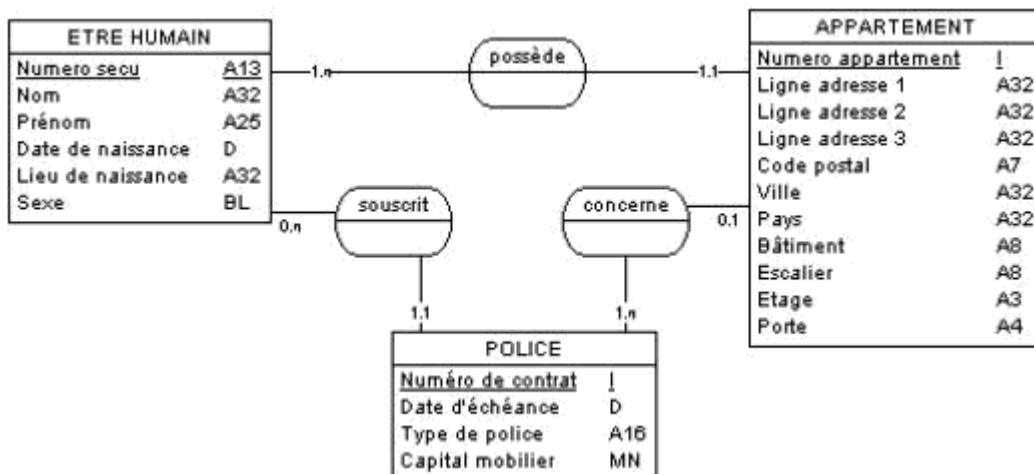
ETRE HUMAIN

| | |
|---|---|
| Numero secu | A13 |
| Nom | A32 |
| Prénom | A25 |
| Date de naissance | D |
| Lieu de naissance | A32 |
| Sexe | BL |

1,n

possède

1,1

APPARTEMENT

| | |
|---|---|
| Numero appartement | I |
| Ligne adresse 1 | A32 |
| Ligne adresse 2 | A32 |
| Ligne adresse 3 | A32 |
| Code postal | A7 |
| Ville | A32 |
| Pays | A32 |
| Bâtiment | A8 |
| Escalier | A8 |
| Etage | A3 |
| Porte | A4 |

0,n

souscrit

1,1

concerne

0,1

1,n

POLICE

| | |
|---|---|
| Numéro de contrat | I |
| Date d'échéance | D |
| Type de police | A16 |
| Capital mobilier | MN |